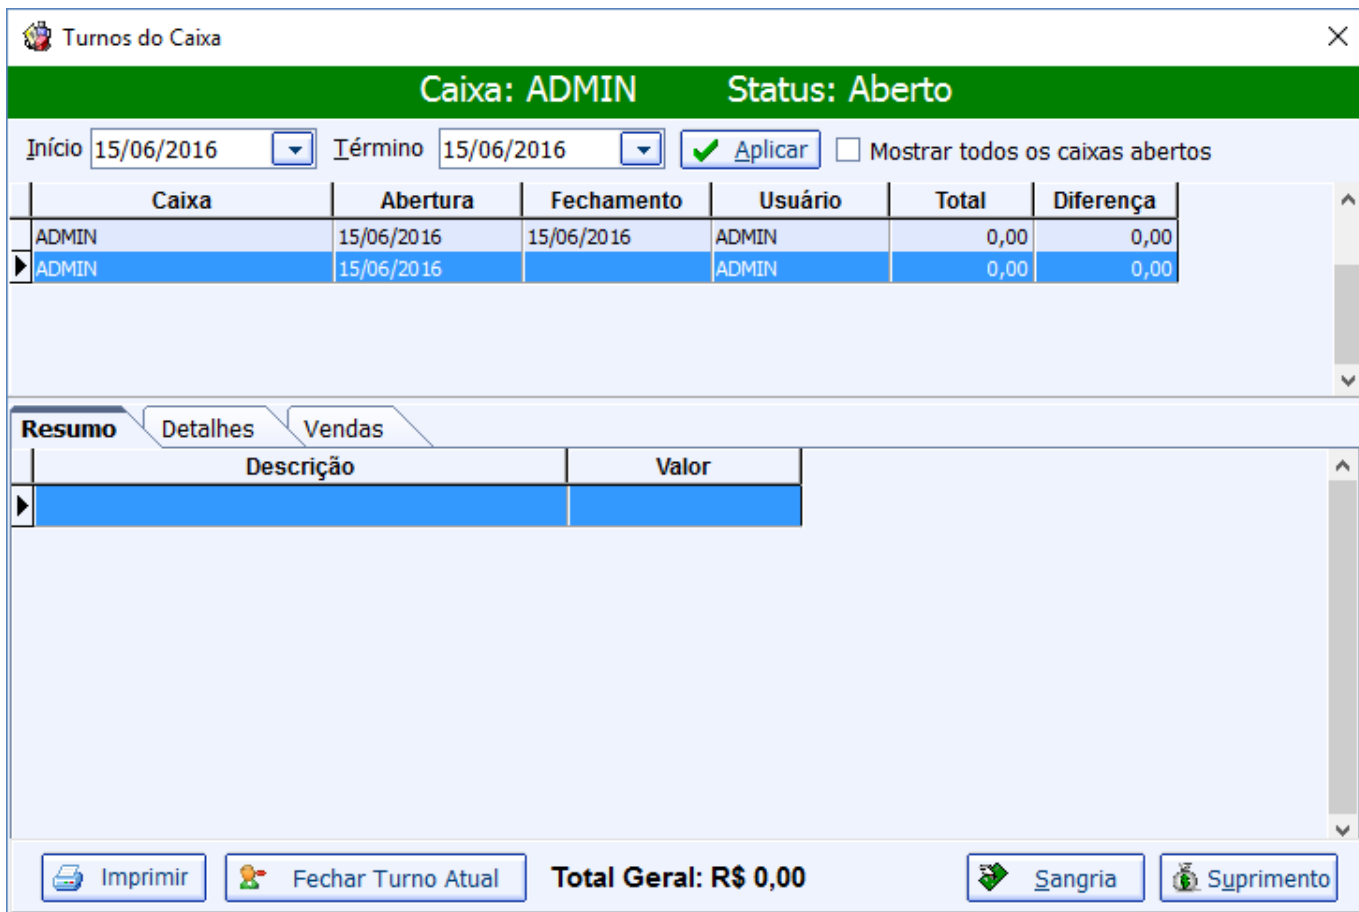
Turnos do Caixa

Caixa: ADMIN Status: Aberto

Início 15/06/2016 Término 15/06/2016 Aplicar Mostrar todos os caixas abertos

| Caixa | Abertura | Fechamento | Usuário | Total | Diferença |
|---|---|---|---|---|---|
| ADMIN | 15/06/2016 | 15/06/2016 | ADMIN | 0,00 | 0,00 |
| ADMIN | 15/06/2016 | | ADMIN | 0,00 | 0,00 |

Resumo Detalhes Vendas

| Descrição | Valor |
|---|---|
| | |

Imprimir Fechar Turno Atual Total Geral: R$ 0,00 Sangria Suprimento